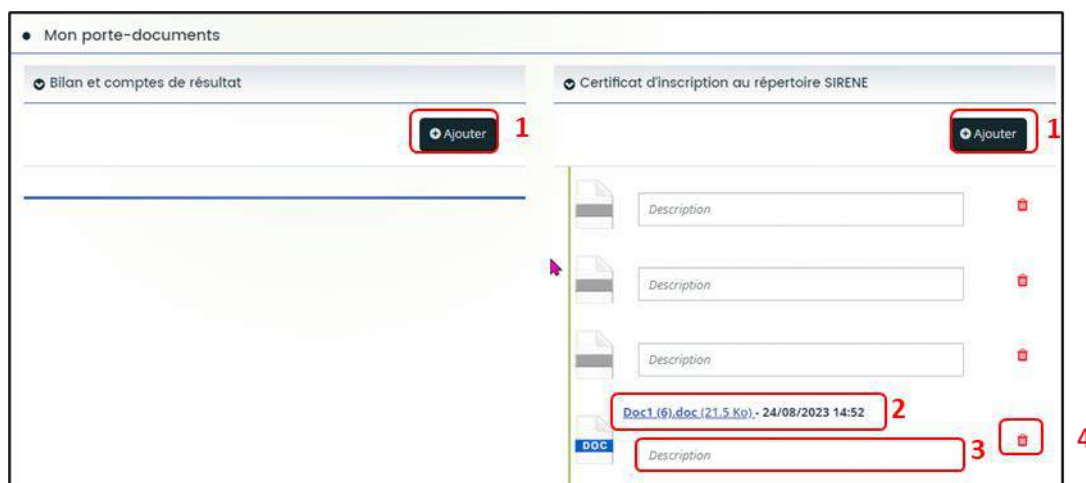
Mon porte-documents

Bilan et comptes de résultat

Ajouter 1

Certificat d'inscription au répertoire SIRENE

Ajouter 1

Description

Description

Description

Doc1 (6).doc (21.5 Ko) - 24/08/2023 14:52 2

DOC

Description 3

4